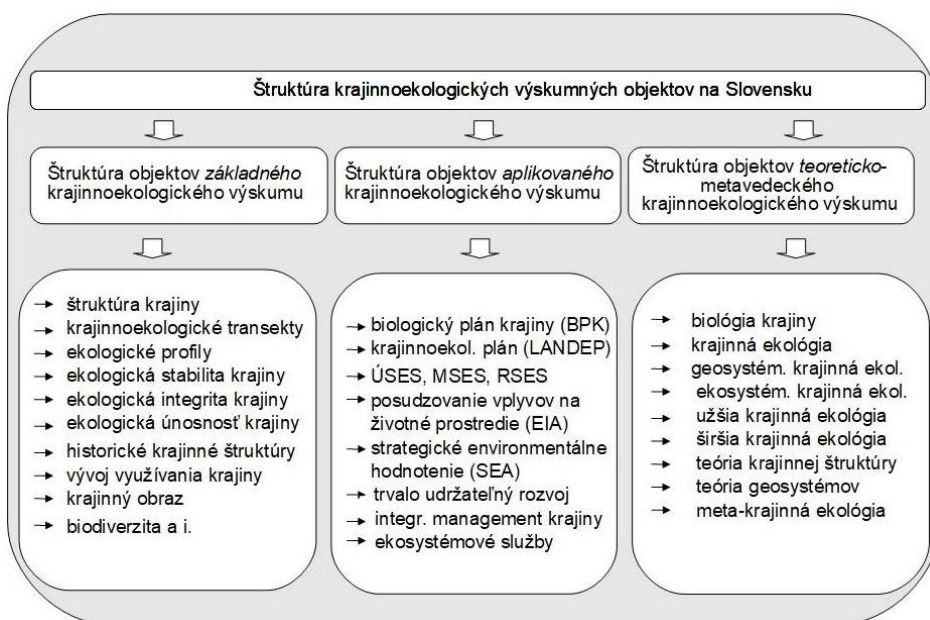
Štruktúra krajinnoekologických výskumných objektov na Slovensku

Štruktúra objektov *základného* krajinnoekologického výskumu

→ štruktúra krajiny
→ krajinnoekologické transekty
→ ekologické profily
→ ekologická stabilita krajiny
→ ekologická integrita krajiny
→ ekologická únosnosť krajiny
→ historické krajinné štruktúry
→ vývoj využívania krajiny
→ krajinný obraz
→ biodiverzita a i.

Štruktúra objektov *aplikovaného* krajinnoekologického výskumu

→ biologický plán krajiny (BPK)
→ krajinnoekol. plán (LANDEP)
→ ÚSES, MSES, RSES
→ posudzovanie vplyvov na životné prostredie (EIA)
→ strategické environmentálne hodnotenie (SEA)
→ trvalo udržateľný rozvoj
→ integr. management krajiny
→ ekosystémové služby

Štruktúra objektov *teoreticko-* metavedeckého krajinnoekologického výskumu

→ biológia krajiny
→ krajinná ekológia
→ geosystém. krajinná ekol.
→ ekosystém. krajinná ekol.
→ užšia krajinná ekológia
→ širšia krajinná ekológia
→ teória krajinnej štruktúry
→ teória geosystémov
→ meta-krajinná ekológia